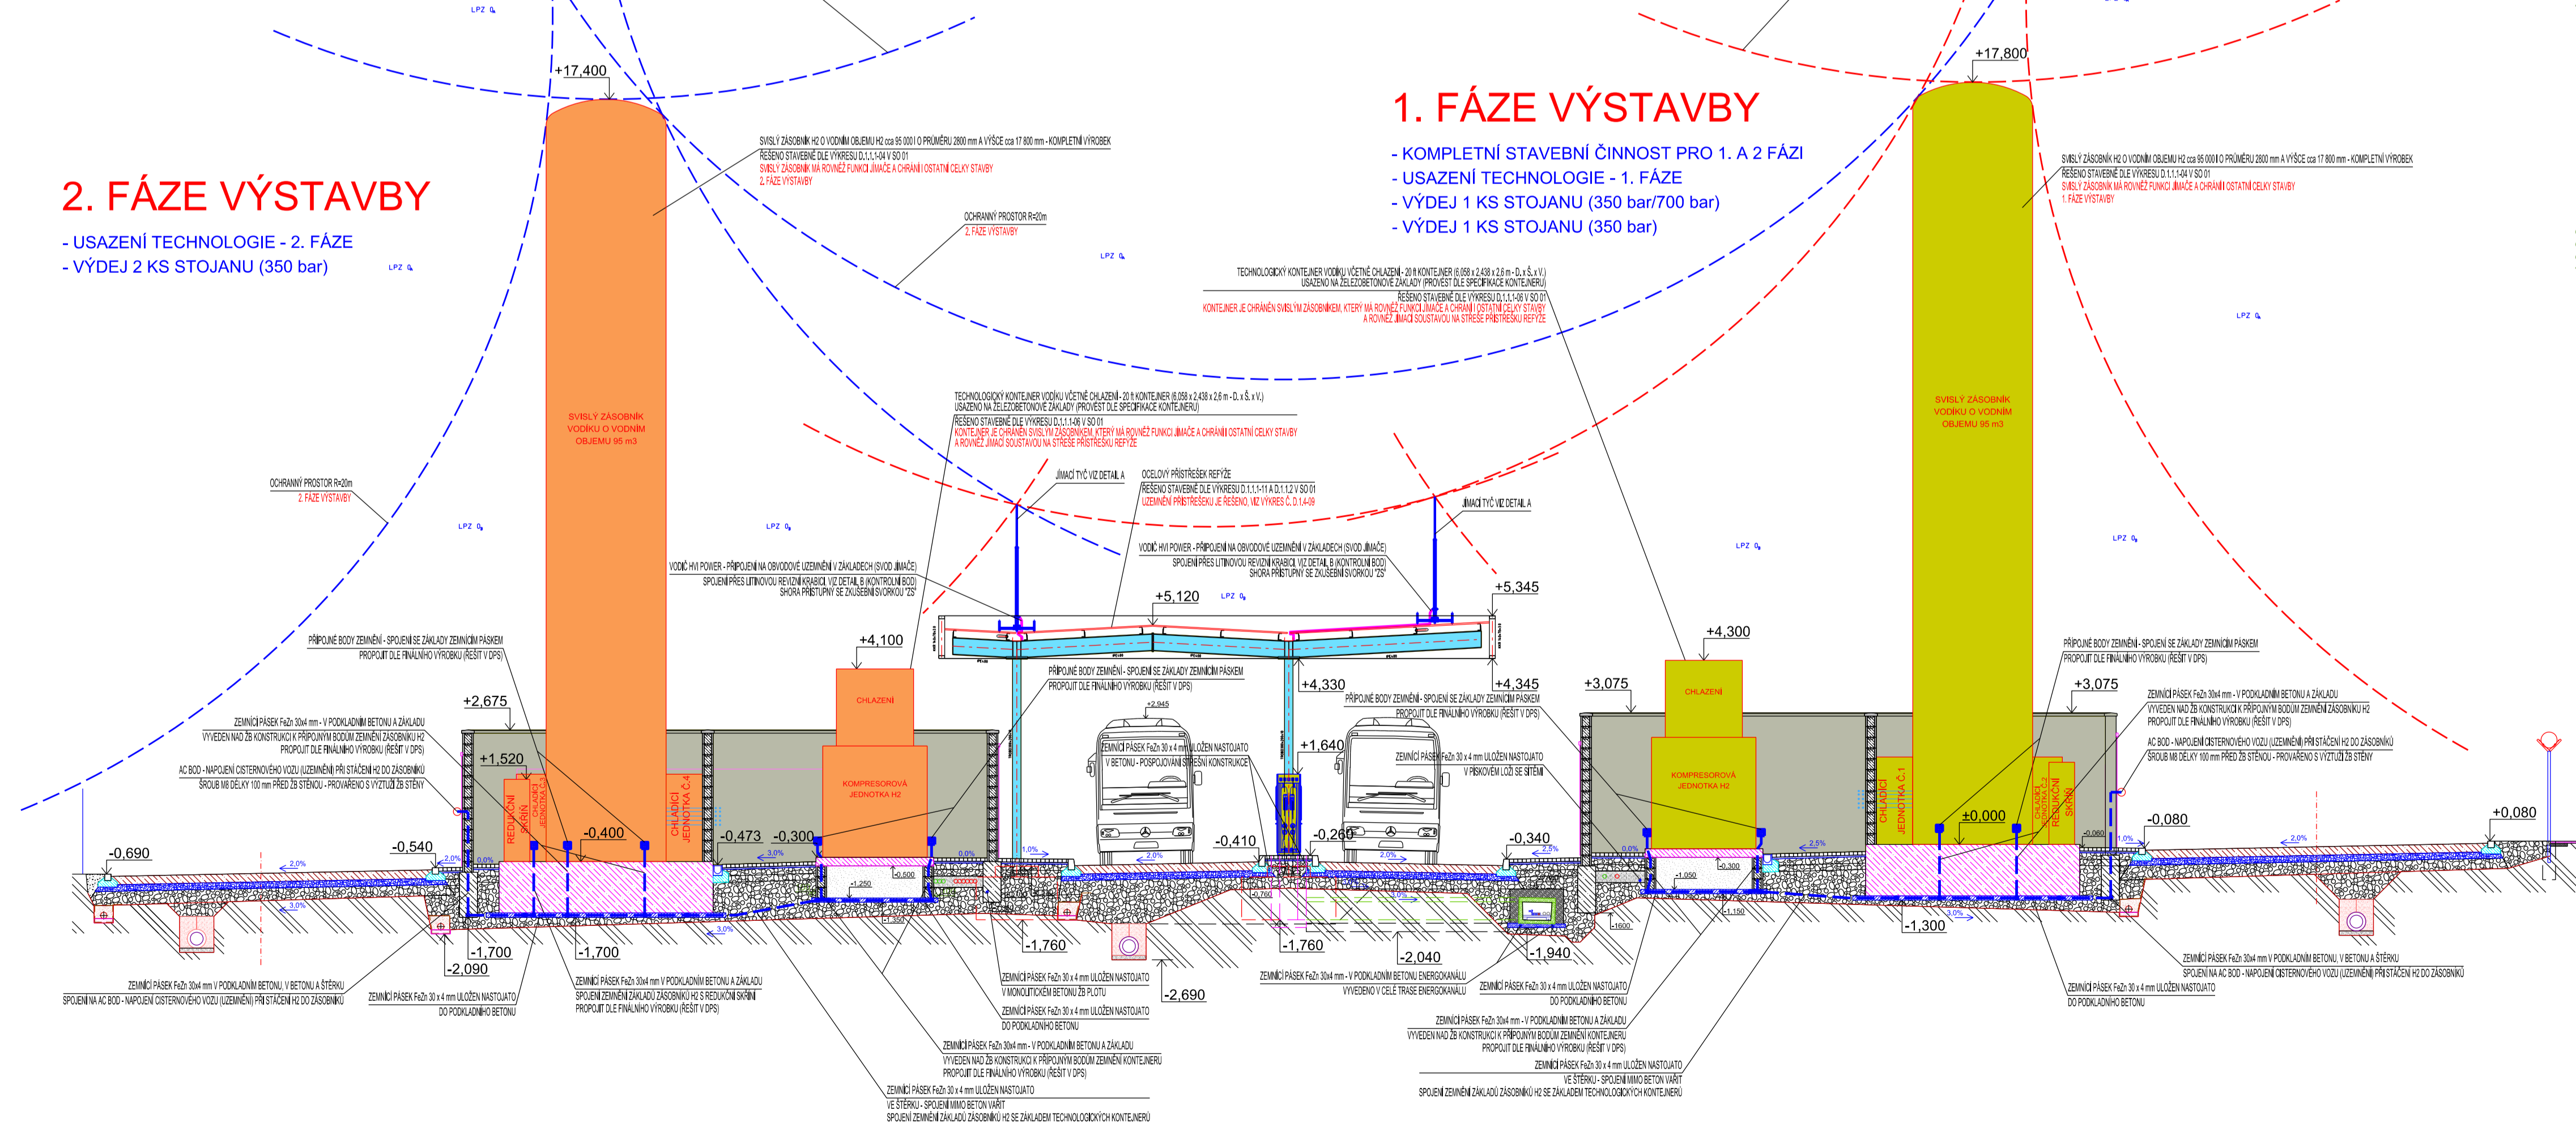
2. FÁZE VÝSTAVBY

- USAZENÍ TECHNOLOGIE - 2. FÁZE
- VÝDEJ 2 KS STOJANU (350 bar)

1. FÁZE VÝSTAVBY

- KOMPLETNÍ STAVEBNÍ ČINNOST PRO 1. A 2 FÁZI
- USAZENÍ TECHNOLOGIE - 1. FÁZE
- VÝDEJ 1 KS STOJANU (350 bar/700 bar)
- VÝDEJ 1 KS STOJANU (350 bar)

+17,400

+17,800

SVISLÝ ZÁSOBNÍK H2 O VODNÍM OBJEMU H2 cca 95 000 l O PRŮMĚRU 2800 mm A VÝŠCE cca 17 800 mm - KOMPLETNÍ VÝROBEK
ŘEŠENO STAVEBNĚ DLE VÝKRESU D.1.1.1-04 V SO 01
SVISLÝ ZÁSOBNÍK MÁ ROVNĚŽ FUNKCI JÍMAČE A CHRÁNÍ I OSTATNÍ CELKY STAVBY
2. FÁZE VÝSTAVBY

SVISLÝ ZÁSOBNÍK H2 O VODNÍM OBJEMU H2 cca 95 000 l O PRŮMĚRU 2800 mm A VÝŠCE cca 17 800 mm - KOMPLETNÍ VÝROBEK
ŘEŠENO STAVEBNĚ DLE VÝKRESU D.1.1.1-04 V SO 01
SVISLÝ ZÁSOBNÍK MÁ ROVNĚŽ FUNKCI JÍMAČE A CHRÁNÍ I OSTATNÍ CELKY STAVBY
1. FÁZE VÝSTAVBY

OCHRANNÝ PROSTOR R=20m
2. FÁZE VÝSTAVBY

OCHRANNÝ PROSTOR R=20m
2. FÁZE VÝSTAVBY

TECHNOLOGICKÝ KONTEJNER VODÍKU VČETNĚ CHLAZENÍ - 20 ft KONTEJNER (6,058 x 2,438 x 2,6 m - D. x Š. x V.)
USAZENO NA ŽELEZOBETONOVÉ ZÁKLADY (PROVÉST DLE SPECIFIKACE KONTEJNERU)
ŘEŠENO STAVEBNĚ DLE VÝKRESU D.1.1.1-06 V SO 01
KONTEJNER JE CHRÁNĚN SVISLÝM ZÁSOBNÍKEM, KTERÝ MÁ ROVNĚŽ FUNKCI JÍMAČE A CHRÁNÍ I OSTATNÍ CELKY STAVBY
A ROVNĚŽ JÍMACÍ SOUSTAVOU NA STŘEŠE PŘÍSTŘEŠKU REFÝŽE

TECHNOLOGICKÝ KONTEJNER VODÍKU VČETNĚ CHLAZENÍ - 20 ft KONTEJNER (6,058 x 2,438 x 2,6 m - D. x Š. x V.)
USAZENO NA ŽELEZOBETONOVÉ ZÁKLADY (PROVÉST DLE SPECIFIKACE KONTEJNERU)
ŘEŠENO STAVEBNĚ DLE VÝKRESU D.1.1.1-06 V SO 01
KONTEJNER JE CHRÁNĚN SVISLÝM ZÁSOBNÍKEM, KTERÝ MÁ ROVNĚŽ FUNKCI JÍMAČE A CHRÁNÍ I OSTATNÍ CELKY STAVBY
A ROVNĚŽ JÍMACÍ SOUSTAVOU NA STŘEŠE PŘÍSTŘEŠKU REFÝŽE

JÍMACÍ TYČ VIZ DETAIL A

OCELOVÝ PŘÍSTŘEŠEK REFÝŽE
ŘEŠENO STAVEBNĚ DLE VÝKRESU D.1.1.1-11 A D.1.1.2 V SO 01
UZEMNĚNÍ PŘÍSTŘEŠKU JE ŘEŠENO, VIZ VÝKRES Č. D.1.4-09

JÍMACÍ TYČ VIZ DETAIL A

VODIČ HVI POWER - PŘIPOJENÍ NA OBVODOVÉ UZEMNĚNÍ V ZÁKLADECH (SVOD JÍMAČE)
SPOJENÍ PŘES LITINOVOU REVIZNÍ KRABICI, VIZ DETAIL B (KONTROLNÍ BOD)
SHORA PŘÍSTUPNÝ SE ZKUŠEBNÍ SVORKOU "ZS"

VODIČ HVI POWER - PŘIPOJENÍ NA OBVODOVÉ UZEMNĚNÍ V ZÁKLADECH (SVOD JÍMAČE)
SPOJENÍ PŘES LITINOVOU REVIZNÍ KRABICI, VIZ DETAIL B (KONTROLNÍ BOD)
SHORA PŘÍSTUPNÝ SE ZKUŠEBNÍ SVORKOU "ZS"

SVISLÝ ZÁSOBNÍK VODÍKU O VODNÍM OBJEMU 95 m3

SVISLÝ ZÁSOBNÍK VODÍKU O VODNÍM OBJEMU 95 m3

LPZ 0A

PŘÍPOJNÉ BODY ZEMNĚNÍ - SPOJENÍ SE ZÁKLADY ZEMNÍCÍM PÁSKEM
PROPOJIT DLE FINÁLNÍHO VÝROBKU (ŘEŠIT V DPS)

PŘÍPOJNÉ BODY ZEMNĚNÍ - SPOJENÍ SE ZÁKLADY ZEMNÍCÍM PÁSKEM
PROPOJIT DLE FINÁLNÍHO VÝROBKU (ŘEŠIT V DPS)

PŘÍPOJNÉ BODY ZEMNĚNÍ - SPOJENÍ SE ZÁKLADY ZEMNÍCÍM PÁSKEM
PROPOJIT DLE FINÁLNÍHO VÝROBKU (ŘEŠIT V DPS)

PŘÍPOJNÉ BODY ZEMNĚNÍ - SPOJENÍ SE ZÁKLADY ZEMNÍCÍM PÁSKEM
PROPOJIT DLE FINÁLNÍHO VÝROBKU (ŘEŠIT V DPS)

+5,120 +5,345 +4,100 +4,300 +4,330 +4,345 +3,075 +3,075 +2,675 +1,520 +1,640 +2,945

CHLAZENÍ
KOMPRESOROVÁ JEDNOTKA H2
CHLAZENÍ
KOMPRESOROVÁ JEDNOTKA H2
REDUKČNÍ SKŘÍŇ
CHLADICÍ JEDNOTKA Č.4
CHLADICÍ JEDNOTKA Č.1
REDUKČNÍ SKŘÍŇ

ZEMNÍCÍ PÁSEK FeZn 30x4 mm - V PODKLADNÍM BETONU A ZÁKLADU
VYVEDEN NAD ŽB KONSTRUKCI K PŘÍPOJNÝM BODŮM ZEMNĚNÍ ZÁSOBNÍKU H2
PROPOJIT DLE FINÁLNÍHO VÝROBKU (ŘEŠIT V DPS)

AC BOD - NAPOJENÍ CISTERNOVÉHO VOZU (UZEMNĚNÍ) PŘI STÁČENÍ H2 DO ZÁSOBNÍKU
ŠROUB M8 DÉLKY 100 mm PŘED ŽB STĚNOU - PROVAŘENO S VÝZTUŽÍ ŽB STĚNY

ZEMNÍCÍ PÁSEK FeZn 30 x 4 mm ULOŽEN NASTOJATO
V BETONU - POSPOJOVÁNÍ STŘEŠNÍ KONSTRUKCE

ZEMNÍCÍ PÁSEK FeZn 30 x 4 mm ULOŽEN NASTOJATO
V PÍSKOVÉM LOŽI SE SÍTÍ

-0,690 -0,540 -0,400 -0,473 -0,300 -0,410 -0,260 -0,340 ±0,000 -0,080 +0,080
-1,700 -1,700 -2,090 -1,760 -1,760 -2,040 -1,940 -2,690 -1,300 -1,250 -1,050 -1,150 -0,500 -0,300 -0,060 -1,600

2,0% 3,0% 3,0% 1,0% 2,0% 2,0% 2,5% 1,0% 2,0% 0,0%

ZEMNÍCÍ PÁSEK FeZn 30x4 mm V PODKLADNÍM BETONU, V BETONU A ŠTĚRKU
SPOJENÍ NA AC BOD - NAPOJENÍ CISTERNOVÉHO VOZU (UZEMNĚNÍ) PŘI STÁČENÍ H2 DO ZÁSOBNÍKU

ZEMNÍCÍ PÁSEK FeZn 30 x 4 mm ULOŽEN NASTOJATO
DO PODKLADNÍHO BETONU

ZEMNÍCÍ PÁSEK FeZn 30x4 mm V PODKLADNÍM BETONU A ZÁKLADU
SPOJENÍ ZEMNĚNÍ ZÁKLADŮ ZÁSOBNÍKŮ H2 S REDUKČNÍ SKŘÍNÍ
PROPOJIT DLE FINÁLNÍHO VÝROBKU (ŘEŠIT V DPS)

ZEMNÍCÍ PÁSEK FeZn 30 x 4 mm ULOŽEN NASTOJATO
V MONOLITICKÉM BETONU ŽB PLOTU

ZEMNÍCÍ PÁSEK FeZn 30 x 4 mm ULOŽEN NASTOJATO
DO PODKLADNÍHO BETONU

ZEMNÍCÍ PÁSEK FeZn 30x4 mm - V PODKLADNÍM BETONU A ZÁKLADU
VYVEDEN NAD ŽB KONSTRUKCI K PŘÍPOJNÝM BODŮM ZEMNĚNÍ KONTEJNERU
PROPOJIT DLE FINÁLNÍHO VÝROBKU (ŘEŠIT V DPS)

ZEMNÍCÍ PÁSEK FeZn 30 x 4 mm ULOŽEN NASTOJATO
VE ŠTĚRKU - SPOJENÍ MIMO BETON VAŘIT
SPOJENÍ ZEMNĚNÍ ZÁKLADŮ ZÁSOBNÍKŮ H2 SE ZÁKLADEM TECHNOLOGICKÝCH KONTEJNERŮ

ZEMNÍCÍ PÁSEK FeZn 30x4 mm - V PODKLADNÍM BETONU ENERGOKANÁLU
VYVEDENO V CELÉ TRASE ENERGOKANÁLU

ZEMNÍCÍ PÁSEK FeZn 30 x 4 mm ULOŽEN NASTOJATO
DO PODKLADNÍHO BETONU

ZEMNÍCÍ PÁSEK FeZn 30x4 mm - V PODKLADNÍM BETONU A ZÁKLADU
VYVEDEN NAD ŽB KONSTRUKCI K PŘÍPOJNÝM BODŮM ZEMNĚNÍ KONTEJNERU
PROPOJIT DLE FINÁLNÍHO VÝROBKU (ŘEŠIT V DPS)

ZEMNÍCÍ PÁSEK FeZn 30 x 4 mm ULOŽEN NASTOJATO
VE ŠTĚRKU - SPOJENÍ MIMO BETON VAŘIT
SPOJENÍ ZEMNĚNÍ ZÁKLADŮ ZÁSOBNÍKŮ H2 SE ZÁKLADEM TECHNOLOGICKÝCH KONTEJNERŮ

ZEMNÍCÍ PÁSEK FeZn 30x4 mm V PODKLADNÍM BETONU, V BETONU A ŠTĚRKU
SPOJENÍ NA AC BOD - NAPOJENÍ CISTERNOVÉHO VOZU (UZEMNĚNÍ) PŘI STÁČENÍ H2 DO ZÁSOBNÍKU

ZEMNÍCÍ PÁSEK FeZn 30 x 4 mm ULOŽEN NASTOJATO
DO PODKLADNÍHO BETONU